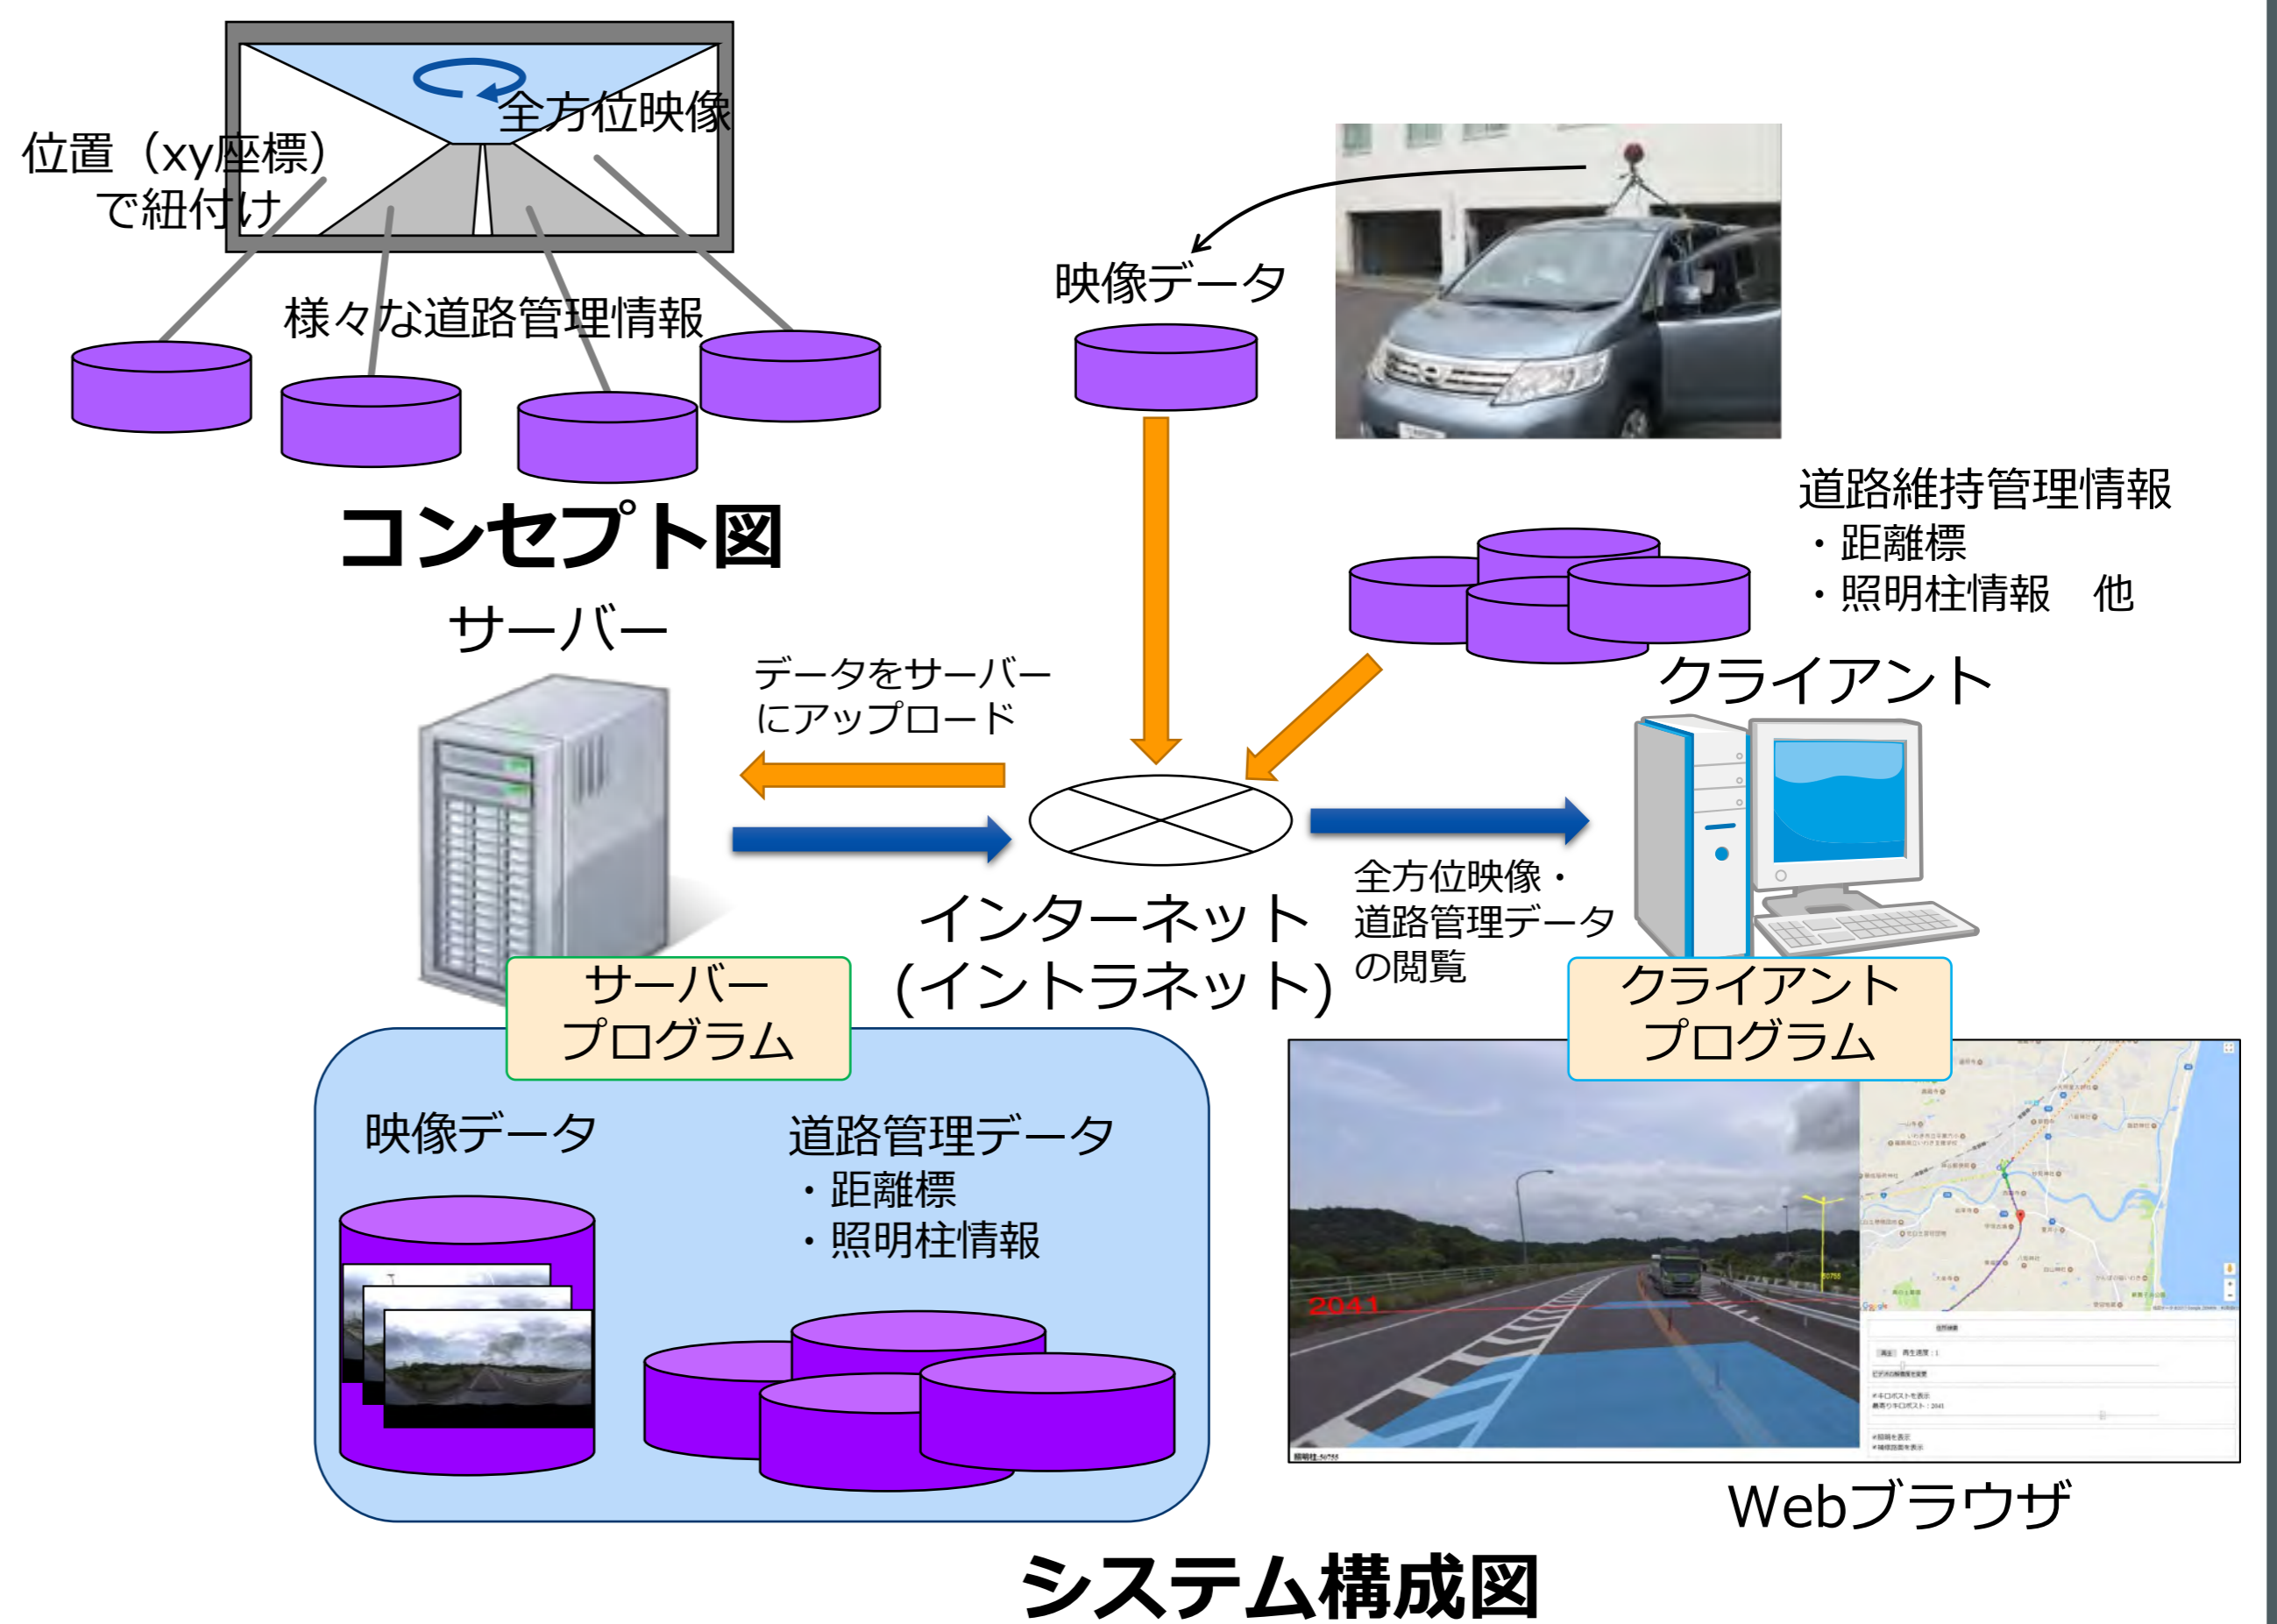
全方位映像

位置（xy座標）で紐付け

様々な道路管理情報

映像データ

コンセプト図

道路維持管理情報
・距離標
・照明柱情報　他

サーバー

データをサーバーにアップロード

クライアント

インターネット
(イントラネット)

全方位映像・道路管理データの閲覧

サーバープログラム

クライアントプログラム

映像データ

道路管理データ
・距離標
・照明柱情報

2041

Webブラウザ

システム構成図